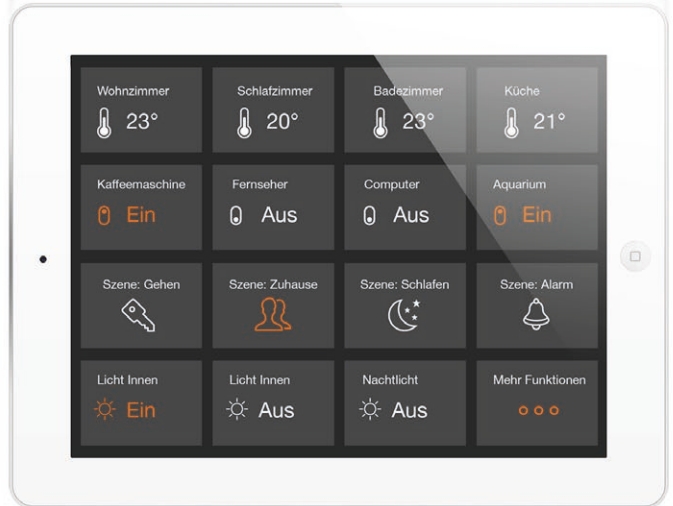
Wohnzimmer
23°

Schlafzimmer
20°

Badezimmer
23°

Küche
21°

Kaffeemaschine
Ein

Fernseher
Aus

Computer
Aus

Aquarium
Ein

Szene: Gehen

Szene: Zuhause

Szene: Schlafen

Szene: Alarm

Licht Innen
Ein

Licht Innen
Aus

Nachtlicht
Aus

Mehr Funktionen
ooo